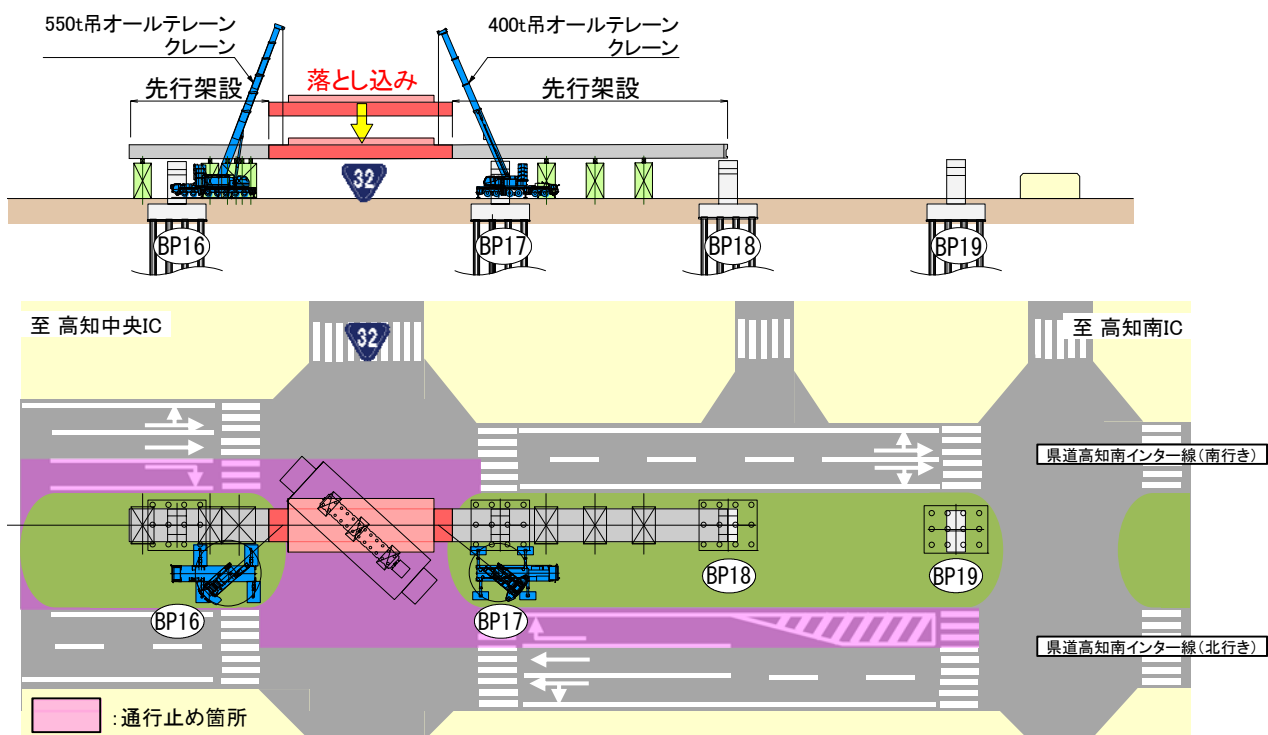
550t吊オールテレーンクレーン

400t吊オールテレーンクレーン

先行架設

落とし込み

先行架設

32

BP16

BP17

BP18

BP19

至 高知中央IC

32

至 高知南IC

県道高知南インター線（南行き）

BP18

BP19

BP16

BP17

県道高知南インター線（北行き）

:通行止め箇所